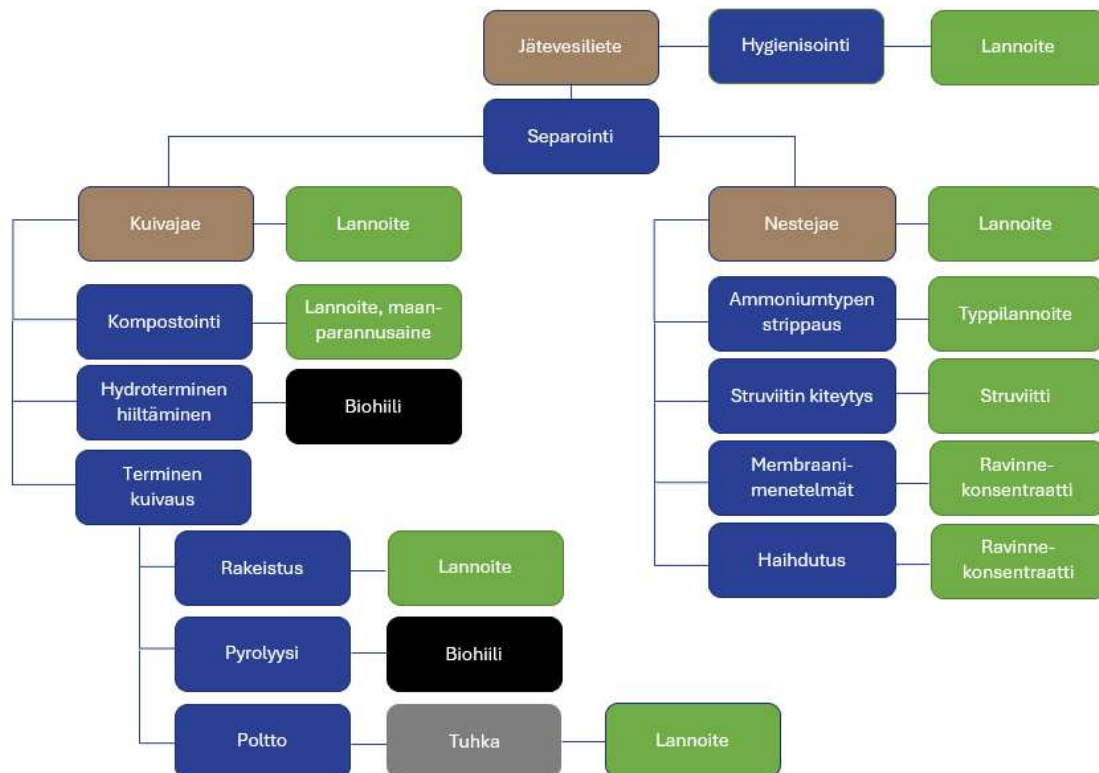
Jätevesiliete

Hygienisointi

Lannoite

Separointi

Kuivajae

Lannoite

Nestejae

Lannoite

Kompostointi

Lannoite, maanparannusaine

Hydroterminen hiiltäminen

Biohiili

Terminen kuivaus

Rakeistus

Lannoite

Pyrolyysi

Biohiili

Poltto

Tuhka

Lannoite

Ammoniumtypen strippaus

Typpilannoite

Struviitin kiteytys

Struviitti

Membraanimenetelmät

Ravinnekonsentraatti

Haihdutus

Ravinnekonsentraatti